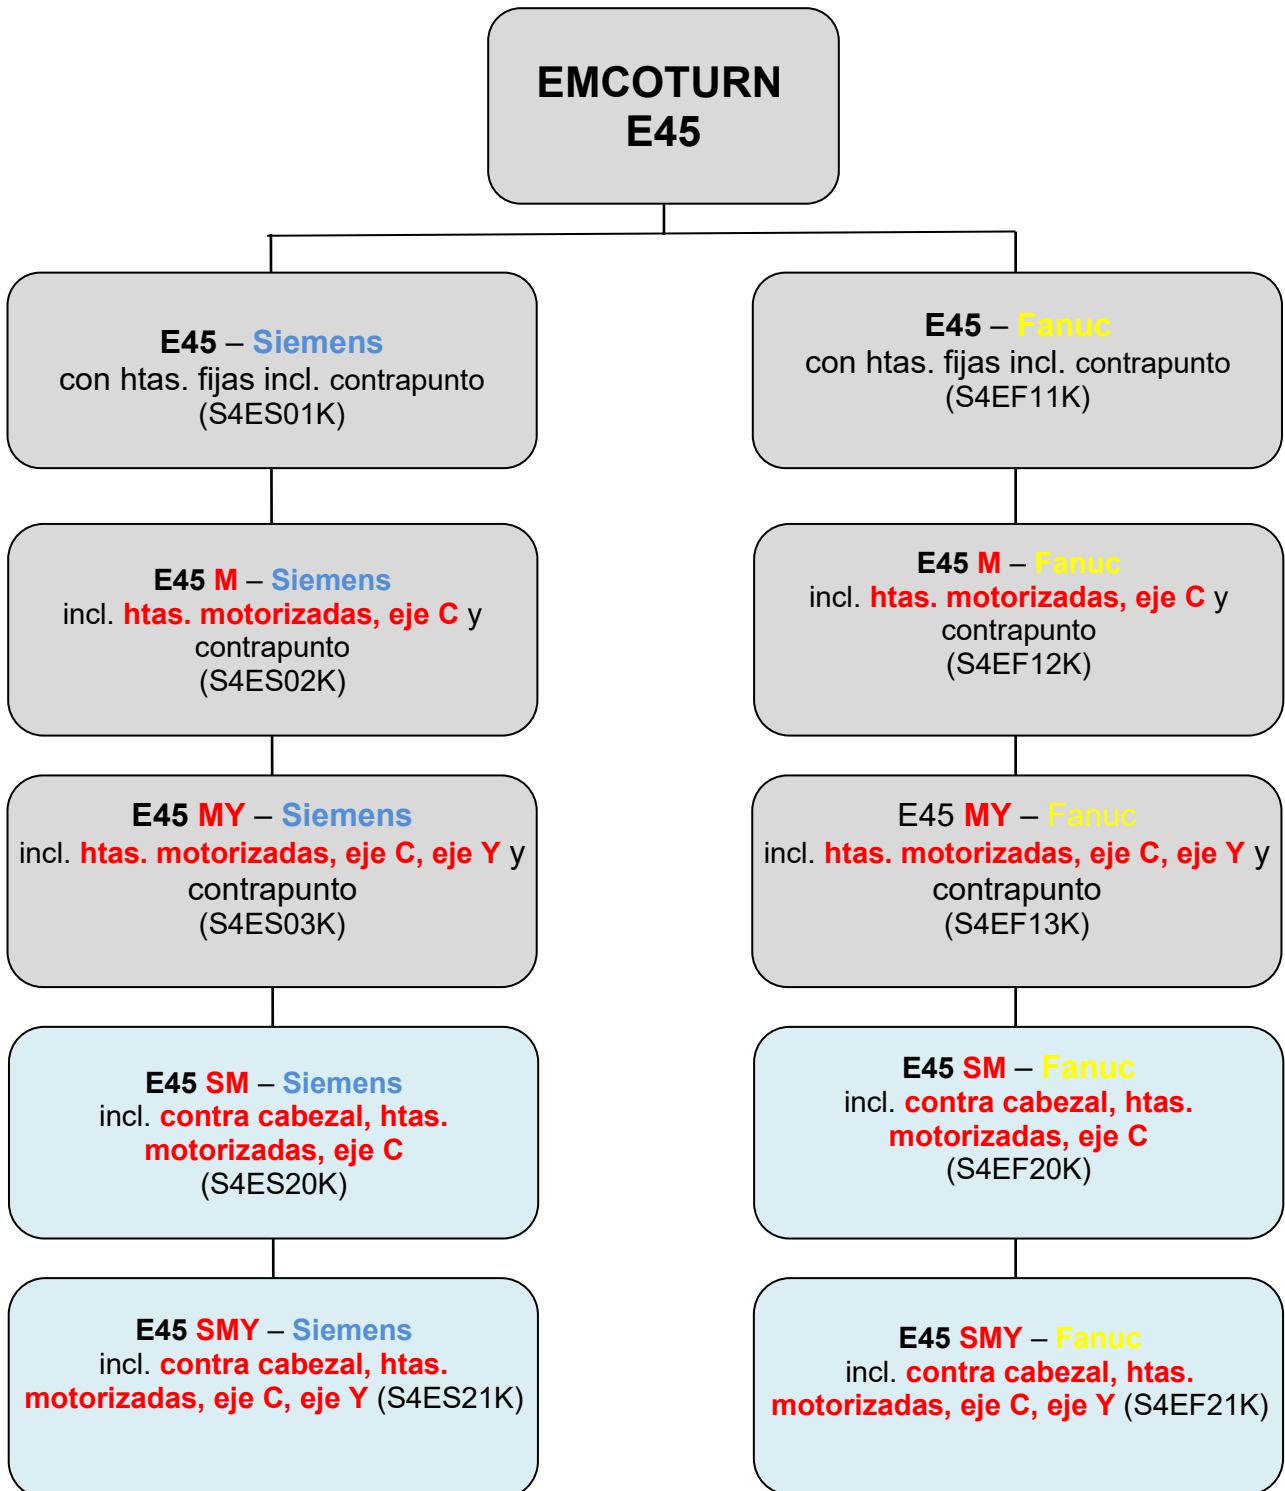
EMCOTURN E45

E45 – Siemens
con htas. fijas incl. contrapunto
(S4ES01K)

E45 M – Siemens
incl. htas. motorizadas, eje C y contrapunto
(S4ES02K)

E45 MY – Siemens
incl. htas. motorizadas, eje C, eje Y y contrapunto
(S4ES03K)

E45 SM – Siemens
incl. contra cabezal, htas. motorizadas, eje C
(S4ES20K)

E45 SMY – Siemens
incl. contra cabezal, htas. motorizadas, eje C, eje Y (S4ES21K)

E45 – Fanuc
con htas. fijas incl. contrapunto
(S4EF11K)

E45 M – Fanuc
incl. htas. motorizadas, eje C y contrapunto
(S4EF12K)

E45 MY – Fanuc
incl. htas. motorizadas, eje C, eje Y y contrapunto
(S4EF13K)

E45 SM – Fanuc
incl. contra cabezal, htas. motorizadas, eje C
(S4EF20K)

E45 SMY – Fanuc
incl. contra cabezal, htas. motorizadas, eje C, eje Y (S4EF21K)